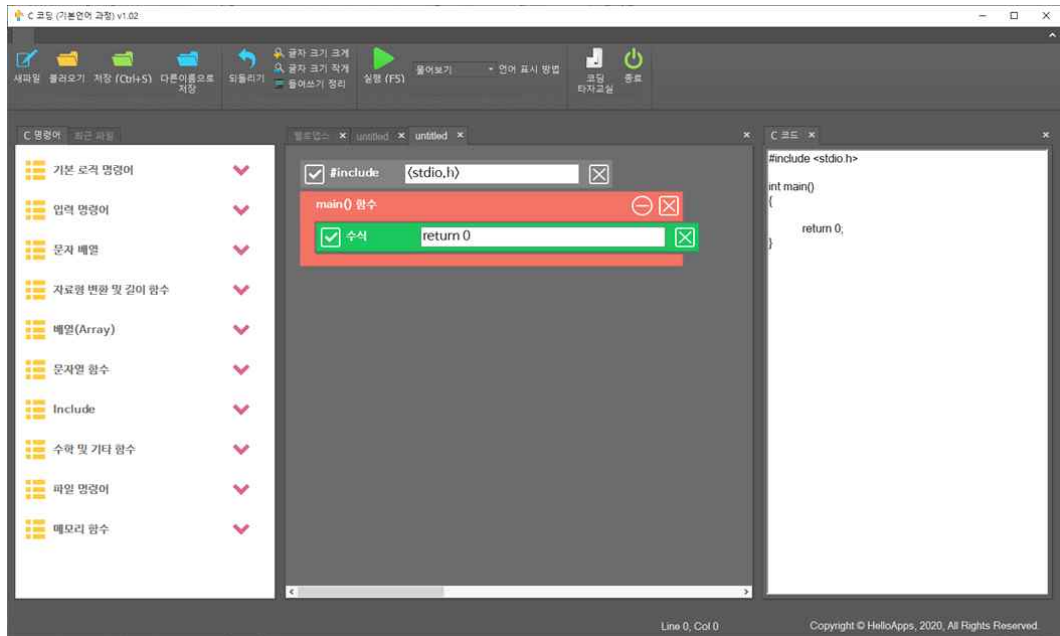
C 코딩 (기본언어 과정) v1.02

새파일 불러오기 저장 (Ctrl+S) 다른이름으로 저장 되돌리기 글자 크기 크게 글자 크기 작게 들여쓰기 정리 실행 (F5) 풀어보기 언어 표시 방법 코딩 타자교실 종료

C 명령어 최근 파일

기본 로직 명령어
입력 명령어
문자 배열
자료형 변환 및 길이 함수
배열(Array)
문자열 함수
Include
수학 및 기타 함수
파일 명령어
메모리 함수

웰컴업스 untitled untitled

#include (stdio.h)
main() 함수
수식 return 0

C 코드

#include <stdio.h>

int main()
{

return 0;
}

Line 0, Col 0

Copyright © HelloApps, 2020, All Rights Reserved.